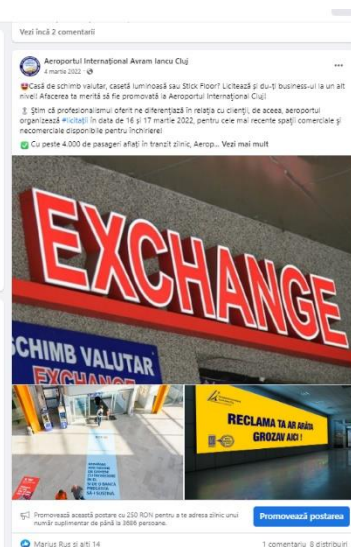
Vezi încă 2 comentarii

Aeroportul Internațional Avram Iancu Cluj
4 martie 2022 · 

Casă de schimb valutar, casetă luminoasă sau Stick Floor? Licitează și du-ți business-ul la un alt nivel! Afacerea ta merită să fie promovată la Aeroportul Internațional Cluj!

Știm că profesionalismul oferit ne diferențiază în relația cu clienții, de aceea, aeroportul organizează #licitații în data de 16 și 17 martie 2022, pentru cele mai recente spații comerciale și necomerciale disponibile pentru închiriere!

Cu peste 4.000 de pasageri aflați în tranzit zilnic, Aerop... Vezi mai mult

EXCHANGE
SCHIMB VALUTAR
EXCHANGE

RECLAMA TA AR ARĂTA GROZAV AICI !

Promovează această postare cu 250 RON pentru a te adresa zilnic unui număr suplimentar de până la 3886 persoane.

Promovează postarea

Marius Rus și alți 14
1 comentariu 8 distribuiri